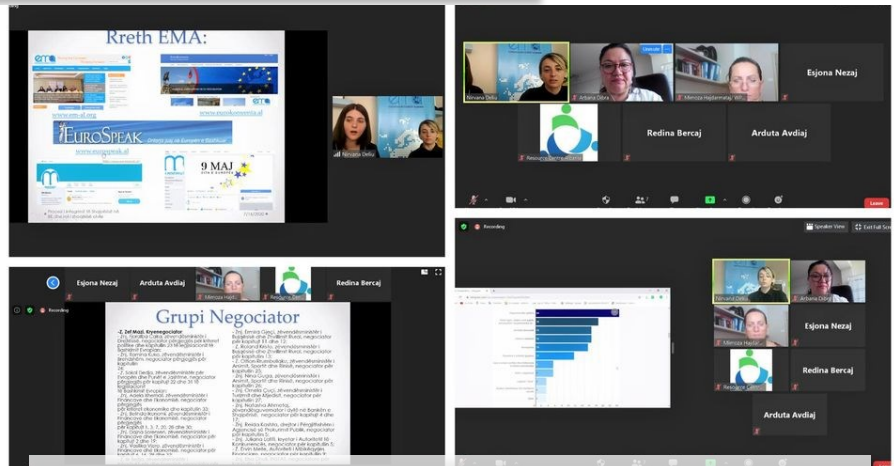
Rreth EMA:

www.em-al.org

www.euroskonversita.al

EUROSPEAK

www.eurospeak.al

9 MAJ

Nirvana Deliu

Nirvana Deliu

Arbana Dobra

Mimoza Hajdarmataj

Esjona Nezaj

Redina Bercaj

Arduta Avdiaj

Resource Communication

Leave

Esjona Nezaj

Arduta Avdiaj

Mimoza Hajd

Redina Bercaj

Recording

Grupi Negociator

-Z. Zef Mazi, Kryenegociator

Recording

Speaker View

Exit Full Screen

Nirvana Deliu

Arbana Dobra

Esjona Nezaj

Mimoza Hajdar

Redina Bercaj

Resource Comm

Arduta Avdiaj